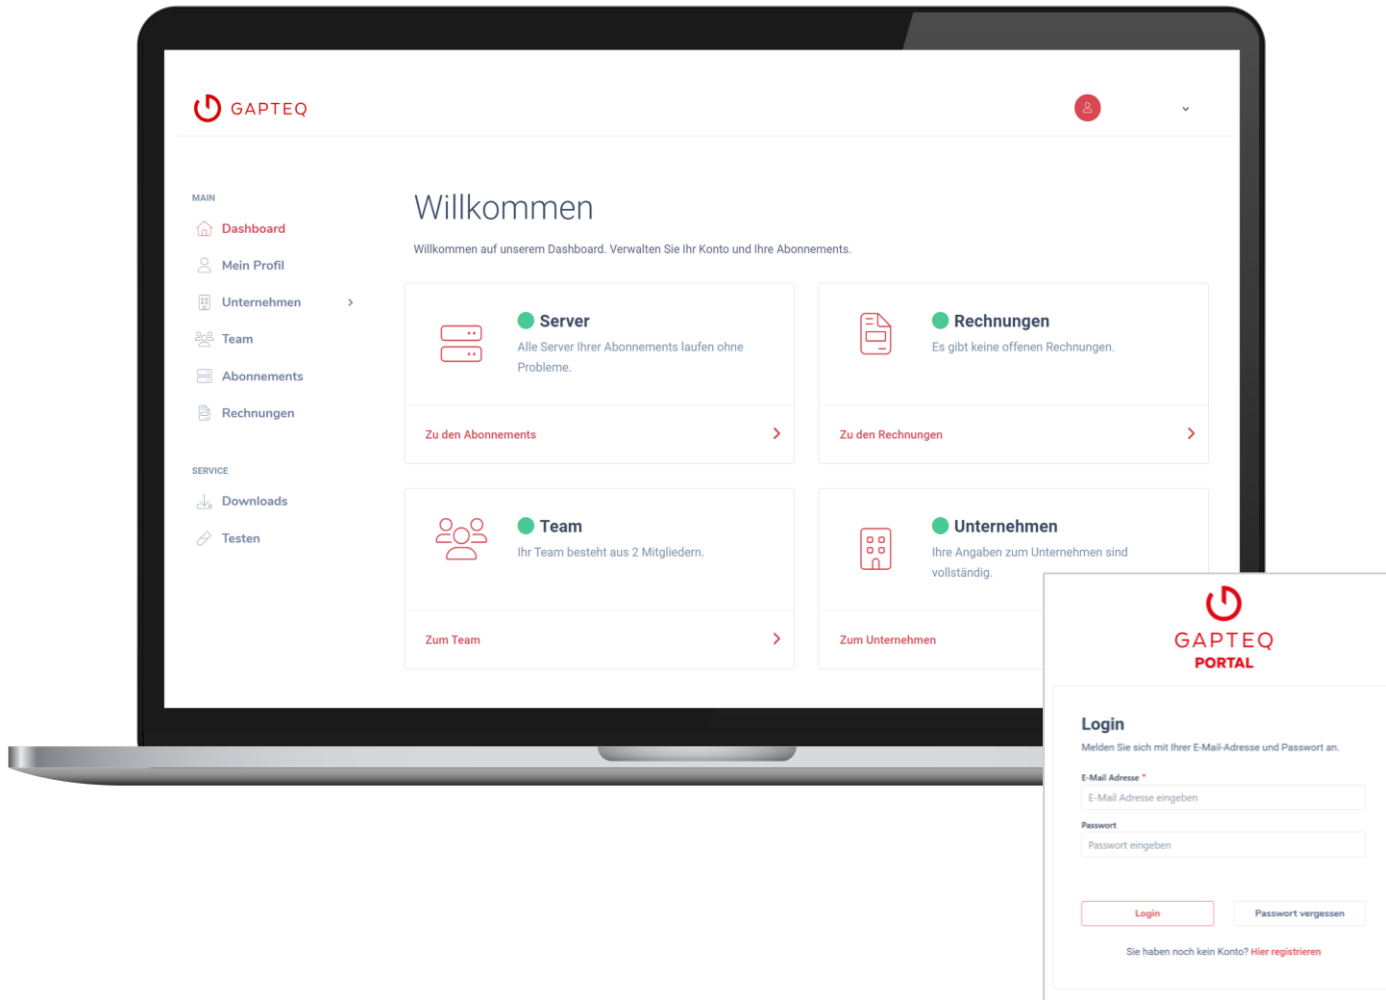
GAPTEQ

MAIN

Dashboard

Mein Profil

Unternehmen

Team

Abonnements

Rechnungen

SERVICE

Downloads

Testen

Willkommen

Willkommen auf unserem Dashboard. Verwalten Sie Ihr Konto und Ihre Abonnements.

Server

Alle Server Ihrer Abonnements laufen ohne Probleme.

Zu den Abonnements

Rechnungen

Es gibt keine offenen Rechnungen.

Zu den Rechnungen

Team

Ihr Team besteht aus 2 Mitgliedern.

Zum Team

Unternehmen

Ihre Angaben zum Unternehmen sind vollständig.

Zum Unternehmen

GAPTEQ
PORTAL

Login

Melden Sie sich mit Ihrer E-Mail-Adresse und Passwort an.

E-Mail Adresse *

E-Mail Adresse eingeben

Passwort

Passwort eingeben

Login

Passwort vergessen

Sie haben noch kein Konto? Hier registrieren